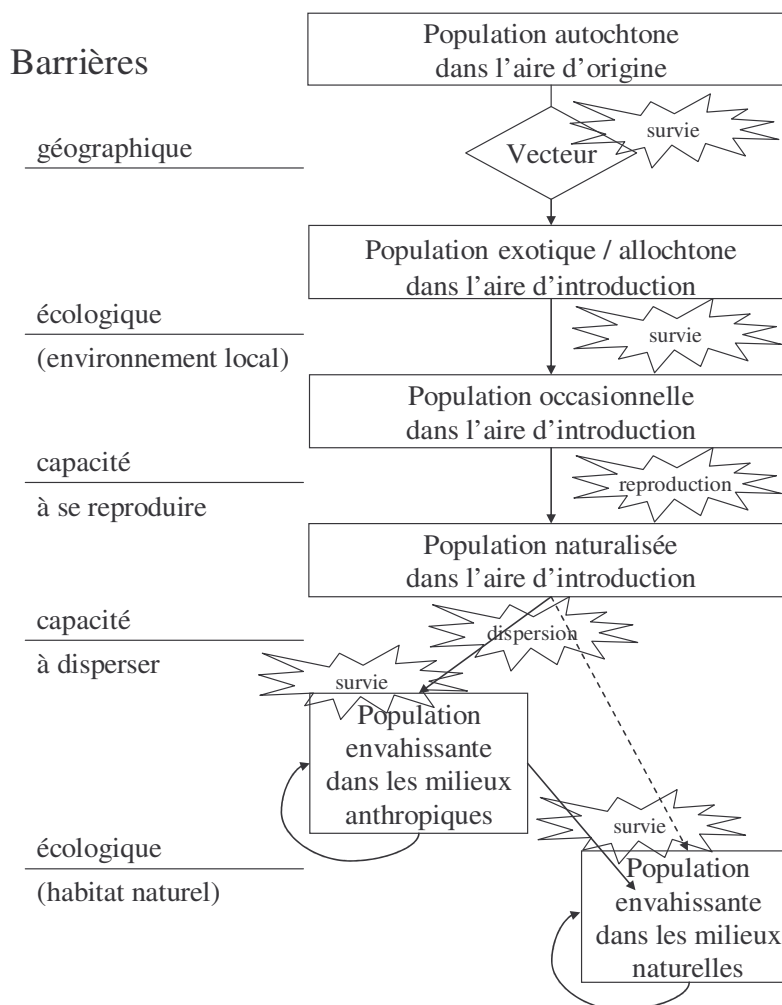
Barrières

Population autochtone dans l'aire d'origine

géographique

Vecteur

survie

Population exotique / allochtone dans l'aire d'introduction

écologique

(environnement local)

survie

Population occasionnelle dans l'aire d'introduction

capacité

à se reproduire

reproduction

Population naturalisée dans l'aire d'introduction

capacité

à disperser

dispersion

survie

Population envahissante dans les milieux anthropiques

écologique

(habitat naturel)

survie

Population envahissante dans les milieux naturelles